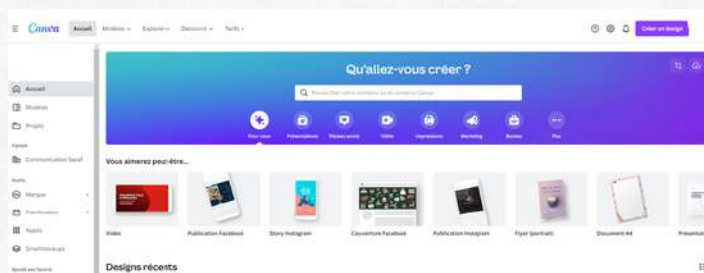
Canva Accueil Modèles Explorer Découvrir Tarifs

Créer un design

Accueil
Modèles
Projets

Équipe
Communication Sacef

Outils
Marque
Planificateur
Applis
Smartmockups

Qu'allez-vous créer ?

Rechercher votre contenu ou le contenu Canva

Pour vous
Présentations
Réseaux sociaux
Vidéo
Impressions
Marketing
Bureau
Plus

Vous aimerez peut-être...

Vidéo
Publication Facebook
Story Instagram
Couverture Facebook
Publication Instagram
Flyer (portrait)
Document A4
Présentation

Designs récents